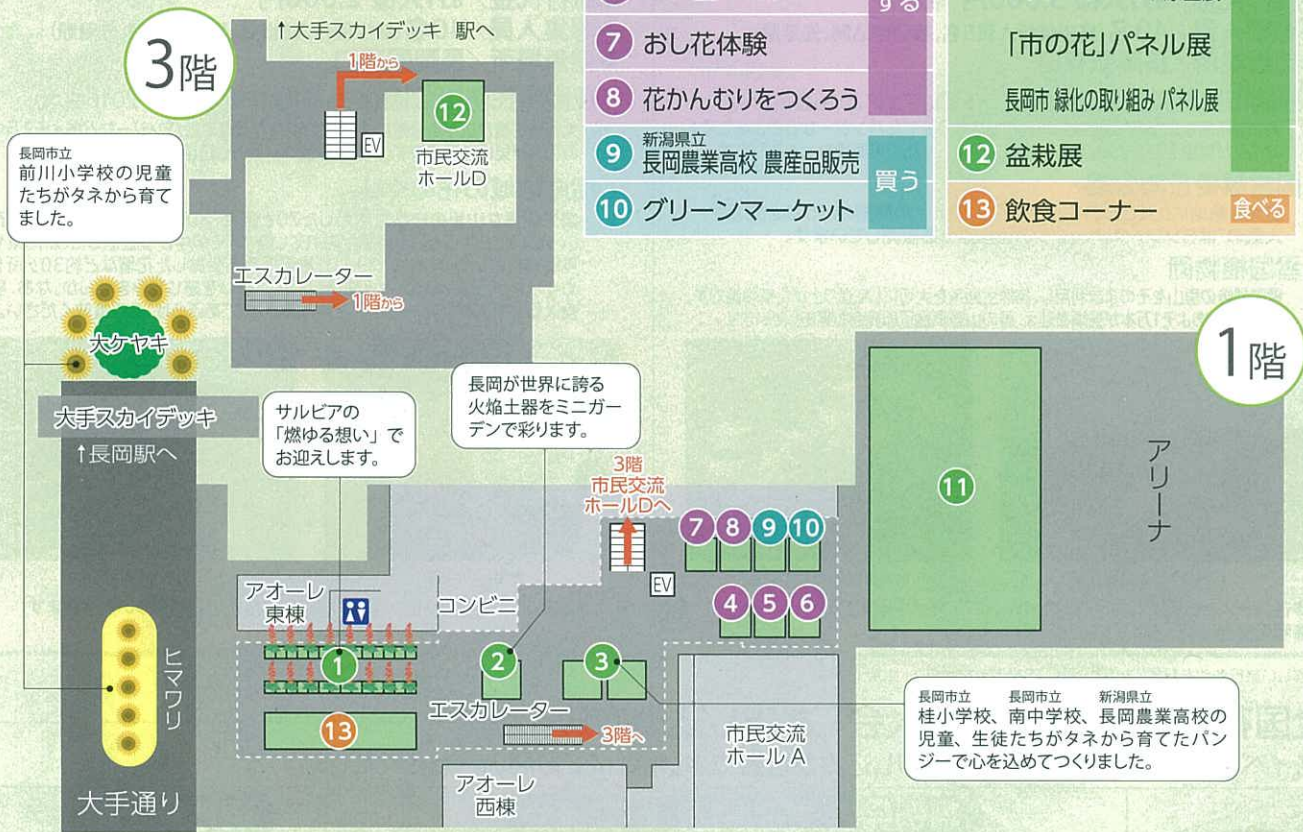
3階

↑大手スカイデッキ 駅へ

1階から

EV

12

市民交流ホールD

長岡市立
前川小学校の児童たちがタネから育てました。

エスカレーター

1階から

大ケヤキ

大手スカイデッキ

↑長岡駅へ

ヒマワリ

大手通り

サルビアの「燃ゆる想い」でお迎えします。

長岡が世界に誇る火焔土器をミニガーデンで彩ります。

3階
市民交流ホールDへ

EV

アオーレ東棟

コンビニ

1

2

3

13

エスカレーター

3階へ

アオーレ西棟

市民交流ホール A

7 8 9 10

4 5 6

11

アリーナ

1階

長岡市立　長岡市立　新潟県立
桂小学校、南中学校、長岡農業高校の児童、生徒たちがタネから育てたパンジーで心を込めてつくりました。

する

7 おし花体験

8 花かんむりをつくろう

9 新潟県立
長岡農業高校 農産品販売

10 グリーンマーケット

買う

「市の花」パネル展

長岡市 緑化の取り組み パネル展

12 盆栽展

13 飲食コーナー

食べる